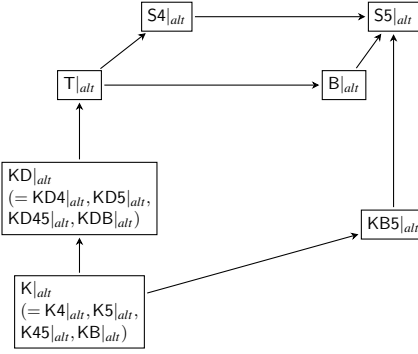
$\mathsf{S4}|_{alt}$

$\mathsf{S5}|_{alt}$

$\mathsf{T}|_{alt}$

$\mathsf{B}|_{alt}$

$\mathsf{KD}|_{alt}$ $(= \mathsf{KD4}|_{alt}, \mathsf{KD5}|_{alt}, \mathsf{KD45}|_{alt}, \mathsf{KDB}|_{alt})$

$\mathsf{KB5}|_{alt}$

$\mathsf{K}|_{alt}$ $(= \mathsf{K4}|_{alt}, \mathsf{K5}|_{alt}, \mathsf{K45}|_{alt}, \mathsf{KB}|_{alt})$